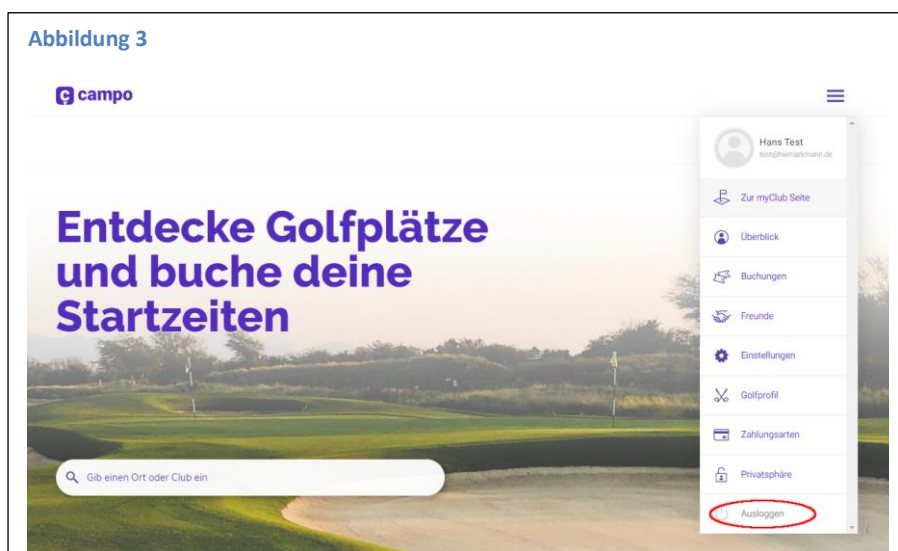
Abbildung 3

campo

Hans Test
test@hwmarkmann.de

Zur myClub Seite

Überblick

Buchungen

Freunde

Einstellungen

Golfprofil

Zahlungsarten

Privatsphäre

Ausloggen

Entdecke Golfplätze und buche deine Startzeiten

Gib einen Ort oder Club ein